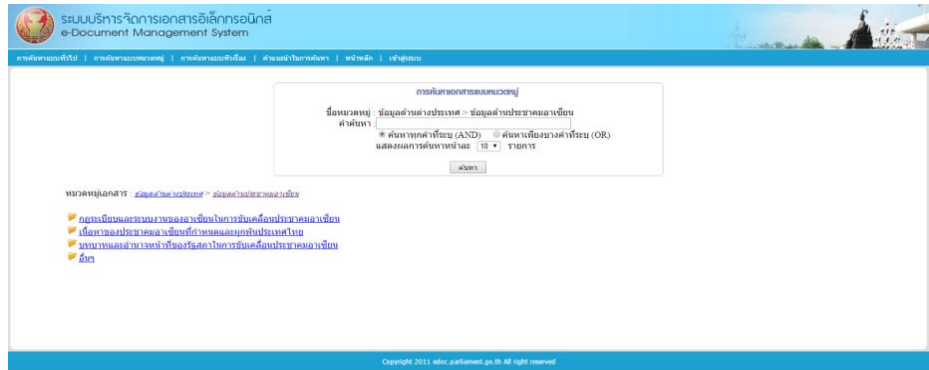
ระบบบริหารจัดการเอกสารอิเล็กทรอนิกส์
e-Document Management System

การค้นหาแบบทั่วไป | การค้นหาแบบหมวดหมู่ | การค้นหาแบบเจาะลึก | คำแนะนำในการค้นหา | หน้าหลัก | เข้าสู่ระบบ

การค้นหาเอกสารแบบหมวดหมู่

ชื่อหมวดหมู่ : ข้อมูลด้านต่างประเทศ > ข้อมูลด้านประชาคมอาเซียน
คำค้นหา :
ค้นหาทุกคำที่ระบุ (AND) ค้นหาเพียงบางคำที่ระบุ (OR)
แสดงผลการค้นหาหน้าละ 10 รายการ

ค้นหา

หมวดหมู่เอกสาร : ข้อมูลด้านต่างประเทศ > ข้อมูลด้านประชาคมอาเซียน

กฎระเบียบและกระบวนงานของอาเซียนในการขับเคลื่อนประชาคมอาเซียน
เนื้อหาของประชาคมอาเซียนที่กำหนดและผูกพันประเทศไทย
บทบาทและอำนาจหน้าที่ของรัฐสภาในการขับเคลื่อนประชาคมอาเซียน
อื่นๆ

Copyright 2011 edoc.parliament.go.th All right reserved